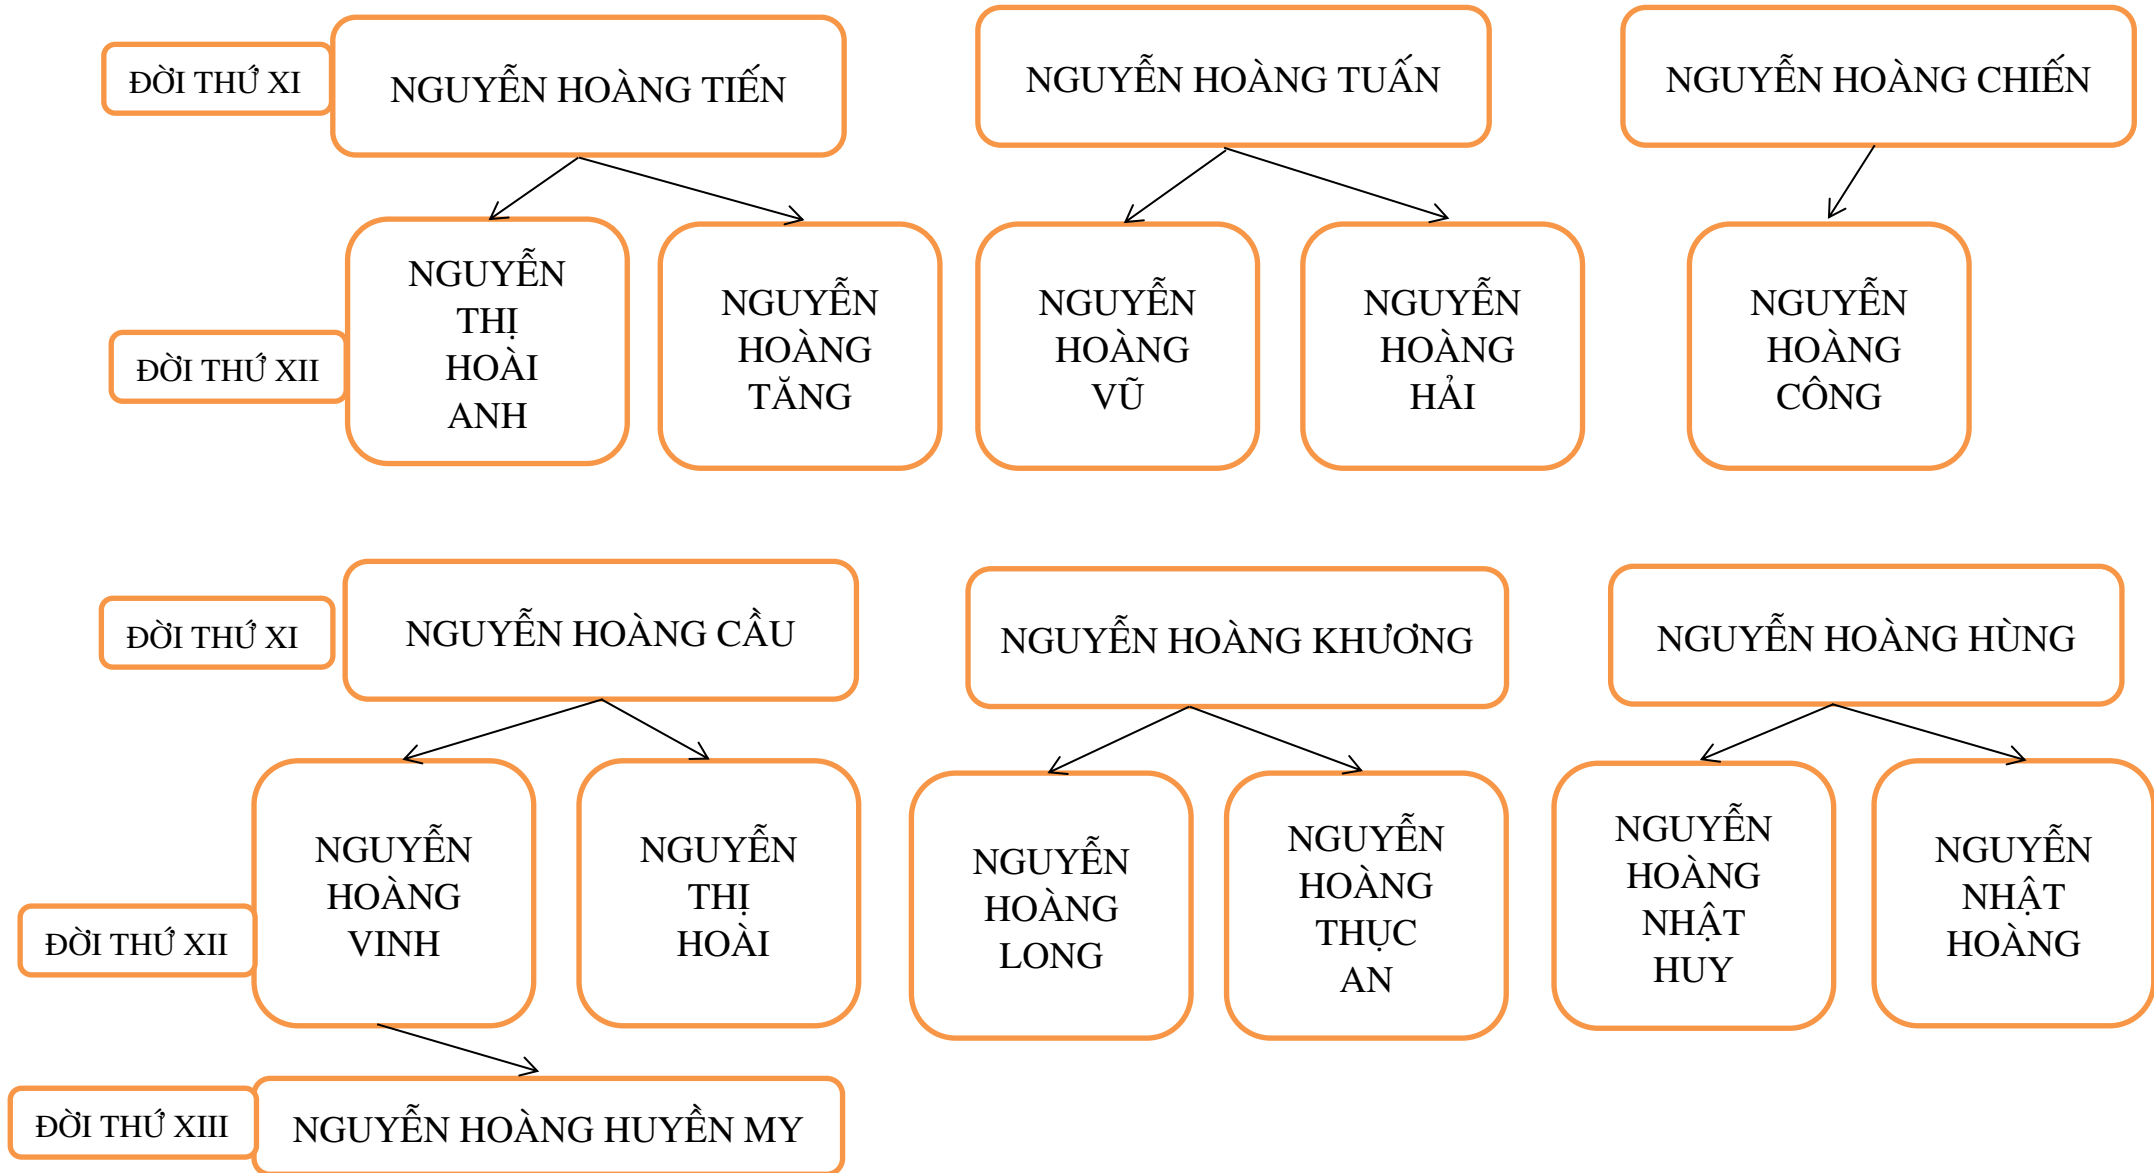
ĐỜI THỨ XI

NGUYỄN HOÀNG TIẾN

NGUYỄN HOÀNG TUẤN

NGUYỄN HOÀNG CHIẾN

ĐỜI THỨ XII

NGUYỄN THỊ HOÀI ANH

NGUYỄN HOÀNG TĂNG

NGUYỄN HOÀNG VŨ

NGUYỄN HOÀNG HẢI

NGUYỄN HOÀNG CÔNG

ĐỜI THỨ XI

NGUYỄN HOÀNG CẦU

NGUYỄN HOÀNG KHƯƠNG

NGUYỄN HOÀNG HÙNG

ĐỜI THỨ XII

NGUYỄN HOÀNG VINH

NGUYỄN THỊ HOÀI

NGUYỄN HOÀNG LONG

NGUYỄN HOÀNG THỤC AN

NGUYỄN HOÀNG NHẬT HUY

NGUYỄN NHẬT HOÀNG

ĐỜI THỨ XIII

NGUYỄN HOÀNG HUYỀN MY